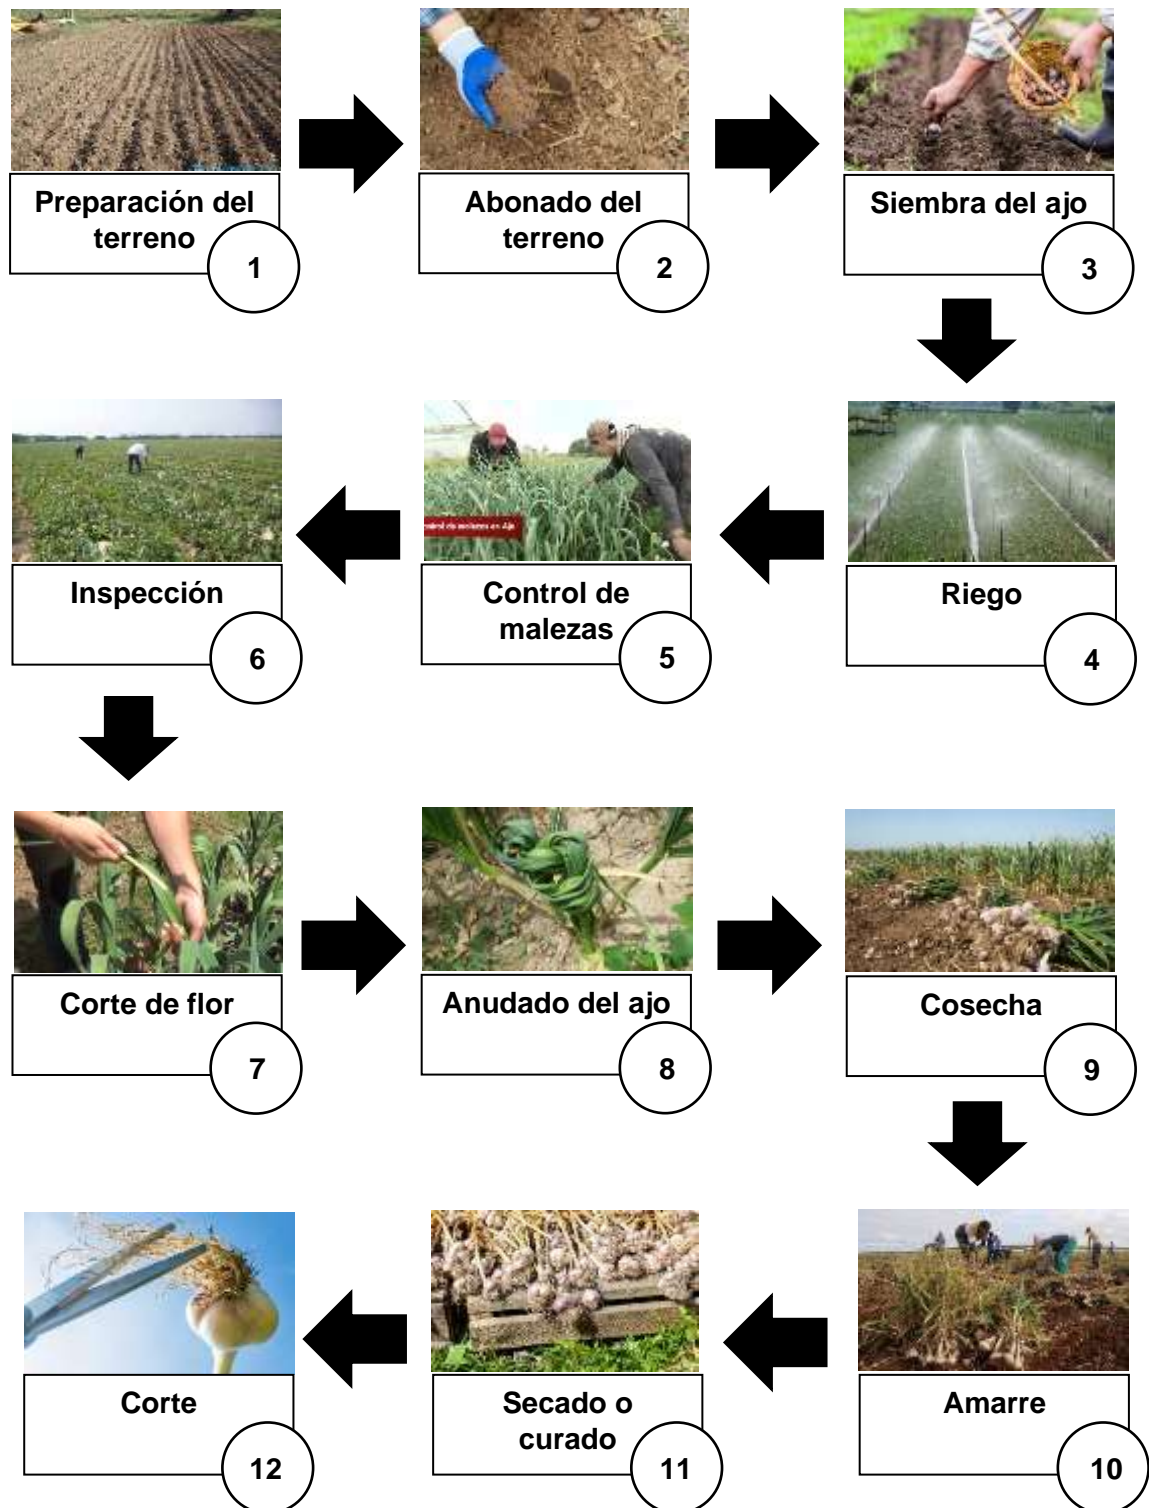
Preparación del terreno
1

Abonado del terreno
2

Siembra del ajo
3

Riego
4

Control de malezas
5

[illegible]

Inspección
6

Corte de flor
7

Anudado del ajo
8

Cosecha
9

Amarre
10

Secado o curado
11

Corte
12